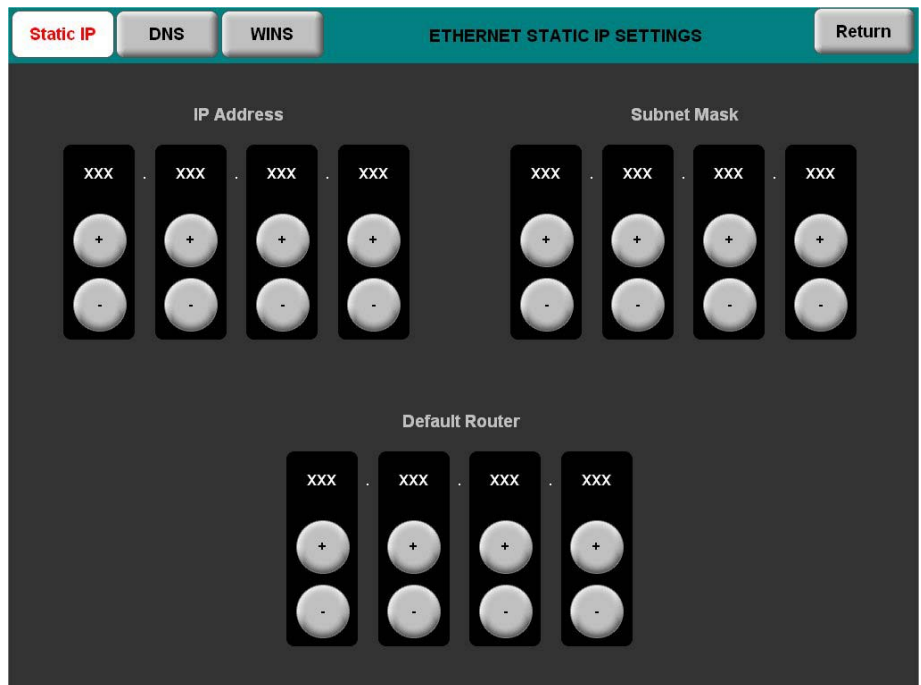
Static IP DNS WINS ETHERNET STATIC IP SETTINGS Return

IP Address

XXX . XXX . XXX . XXX

+ + + +

- - - -

Subnet Mask

XXX . XXX . XXX . XXX

+ + + +

- - - -

Default Router

XXX . XXX . XXX . XXX

+ + + +

- - - -